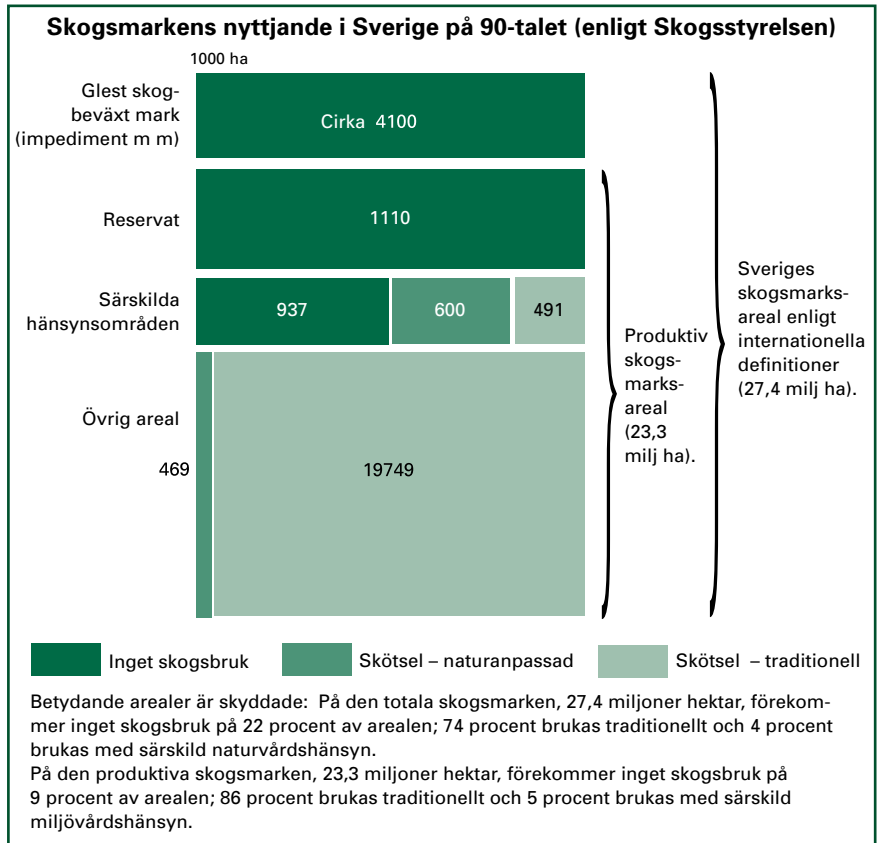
Skogsmarkens nyttjande i Sverige på 90-talet (enligt Skogsstyrelsen)

1000 ha

Glest skogbeväxt mark (impediment m m)

Cirka 4100

Reservat

1110

Särskilda hänsynsområden

937

600

491

Övrig areal

469

19749

Produktiv skogsmarksareal (23,3 milj ha).

Sveriges skogsmarksareal enligt internationella definitioner (27,4 milj ha).

Inget skogsbruk

Skötsel – naturanpassad

Skötsel – traditionell

Betydande arealer är skyddade: På den totala skogsmarken, 27,4 miljoner hektar, förekommer inget skogsbruk på 22 procent av arealen; 74 procent brukas traditionellt och 4 procent brukas med särskild naturvårdshänsyn.
På den produktiva skogsmarken, 23,3 miljoner hektar, förekommer inget skogsbruk på 9 procent av arealen; 86 procent brukas traditionellt och 5 procent brukas med särskild miljövårdshänsyn.